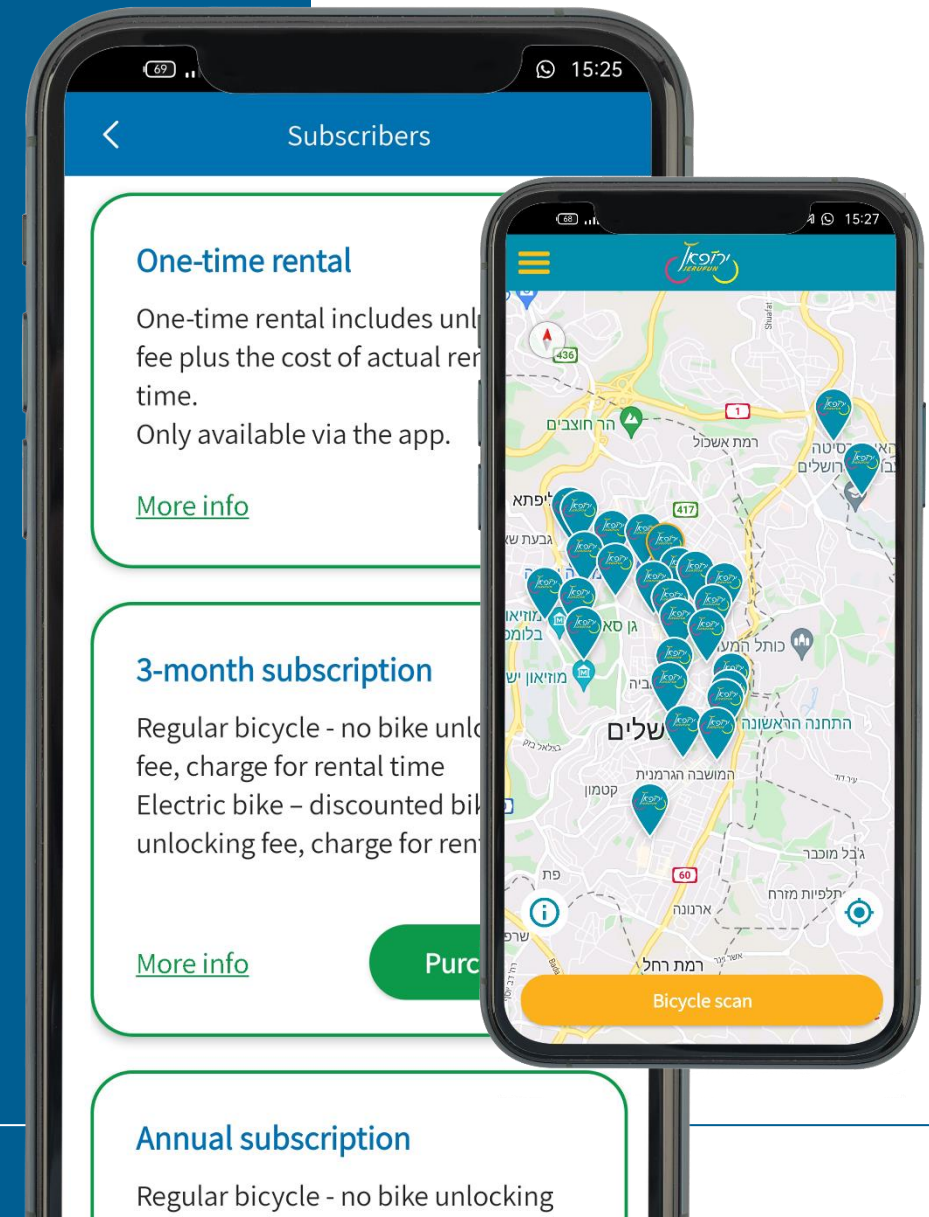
69 15:25

Subscribers

One-time rental

One-time rental includes unl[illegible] fee plus the cost of actual ren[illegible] time.
Only available via the app.

More info

3-month subscription

Regular bicycle - no bike unlo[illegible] fee, charge for rental time
Electric bike – discounted bik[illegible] unlocking fee, charge for ren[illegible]

More info

Purc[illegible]

Annual subscription

Regular bicycle - no bike unlocking

68 15:27

ירופאן
JERUFUN

436
1
417
60

הר הצופים
רמת אשכול
ליפתא
גבעת ש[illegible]
מוזיאו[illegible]
בלומ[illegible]
גן סא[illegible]
כותל המע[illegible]
מוזיאון יש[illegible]
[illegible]ביה
התחנה הראשונה
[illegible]שלים
המושבה הגרמנית
קטמון
ג'בל מוכבר
תלפיות מזרח
ארנונה
רמת רחל
פת
שרפ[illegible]

Bicycle scan